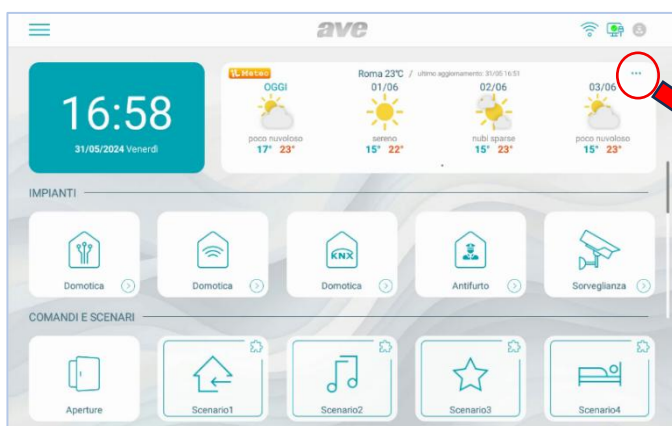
ave

16:58
31/05/2024 Venerdì

Meteo
Roma 23°C / ultimo aggiornamento: 31/05 16:51
...

OGGI
poco nuvoloso
17° 23°

01/06
sereno
15° 22°

02/06
nubi sparse
15° 23°

03/06
poco nuvoloso
15° 23°

IMPIANTI

Domotica
Domotica
KNX
Domotica
Antifurto
Sorveglianza

COMANDI E SCENARI

Aperture
Scenario1
Scenario2
Scenario3
Scenario4